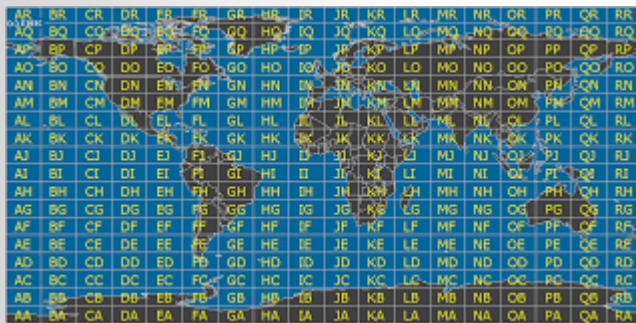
| AR | BR | CR | DR | ER | FR | GR | HR | IR | JR | KR | LR | MR | NR | OR | PR | QR | RR |
|---|---|---|---|---|---|---|---|---|---|---|---|---|---|---|---|---|---|
| AQ | BQ | CQ | DQ | EQ | FQ | GQ | HQ | IQ | JQ | KQ | LQ | MQ | NQ | OQ | PQ | QQ | RQ |
| AP | BP | CP | DP | EP | FP | GP | HP | IP | JP | KP | LP | MP | NP | OP | PP | QP | RP |
| AO | BO | CO | DO | EO | FO | GO | HO | IO | JO | KO | LO | MO | NO | OO | PO | QO | RO |
| AN | BN | CN | DN | EN | FN | GN | HN | IN | JN | KN | LN | MN | NN | ON | PN | QN | RN |
| AM | BM | CM | DM | EM | FM | GM | HM | IM | JM | KM | LM | MM | NM | OM | PM | QM | RM |
| AL | BL | CL | DL | EL | FL | GL | HL | IL | JL | KL | LL | ML | NL | OL | PL | QL | RL |
| AK | BK | CK | DK | EK | FK | GK | HK | IK | JK | KK | LK | MK | NK | OK | PK | QK | RK |
| AJ | BJ | CJ | DJ | EJ | FJ | GJ | HJ | IJ | JJ | KJ | LJ | MJ | NJ | OJ | PJ | QJ | RJ |
| AI | BI | CI | DI | EI | FI | GI | HI | II | JI | KI | LI | MI | NI | OI | PI | QI | RI |
| AH | BH | CH | DH | EH | FH | GH | HH | IH | JH | KH | LH | MH | NH | OH | PH | QH | RH |
| AG | BG | CG | DG | EG | FG | GG | HG | IG | JG | KG | LG | MG | NG | OG | PG | QG | RG |
| AF | BF | CF | DF | EF | FF | GF | HF | IF | JF | KF | LF | MF | NF | OF | PF | QF | RF |
| AE | BE | CE | DE | EE | FE | GE | HE | IE | JE | KE | LE | ME | NE | OE | PE | QE | RE |
| AD | BD | CD | DD | ED | FD | GD | HD | ID | JD | KD | LD | MD | ND | OD | PD | QD | RD |
| AC | BC | CC | DC | EC | FC | GC | HC | IC | JC | KC | LC | MC | NC | OC | PC | QC | RC |
| AB | BB | CB | DB | EB | FB | GB | HB | IB | JB | KB | LB | MB | NB | OB | PB | QB | RB |
| AA | BA | CA | DA | EA | FA | GA | HA | IA | JA | KA | LA | MA | NA | OA | PA | QA | RA |